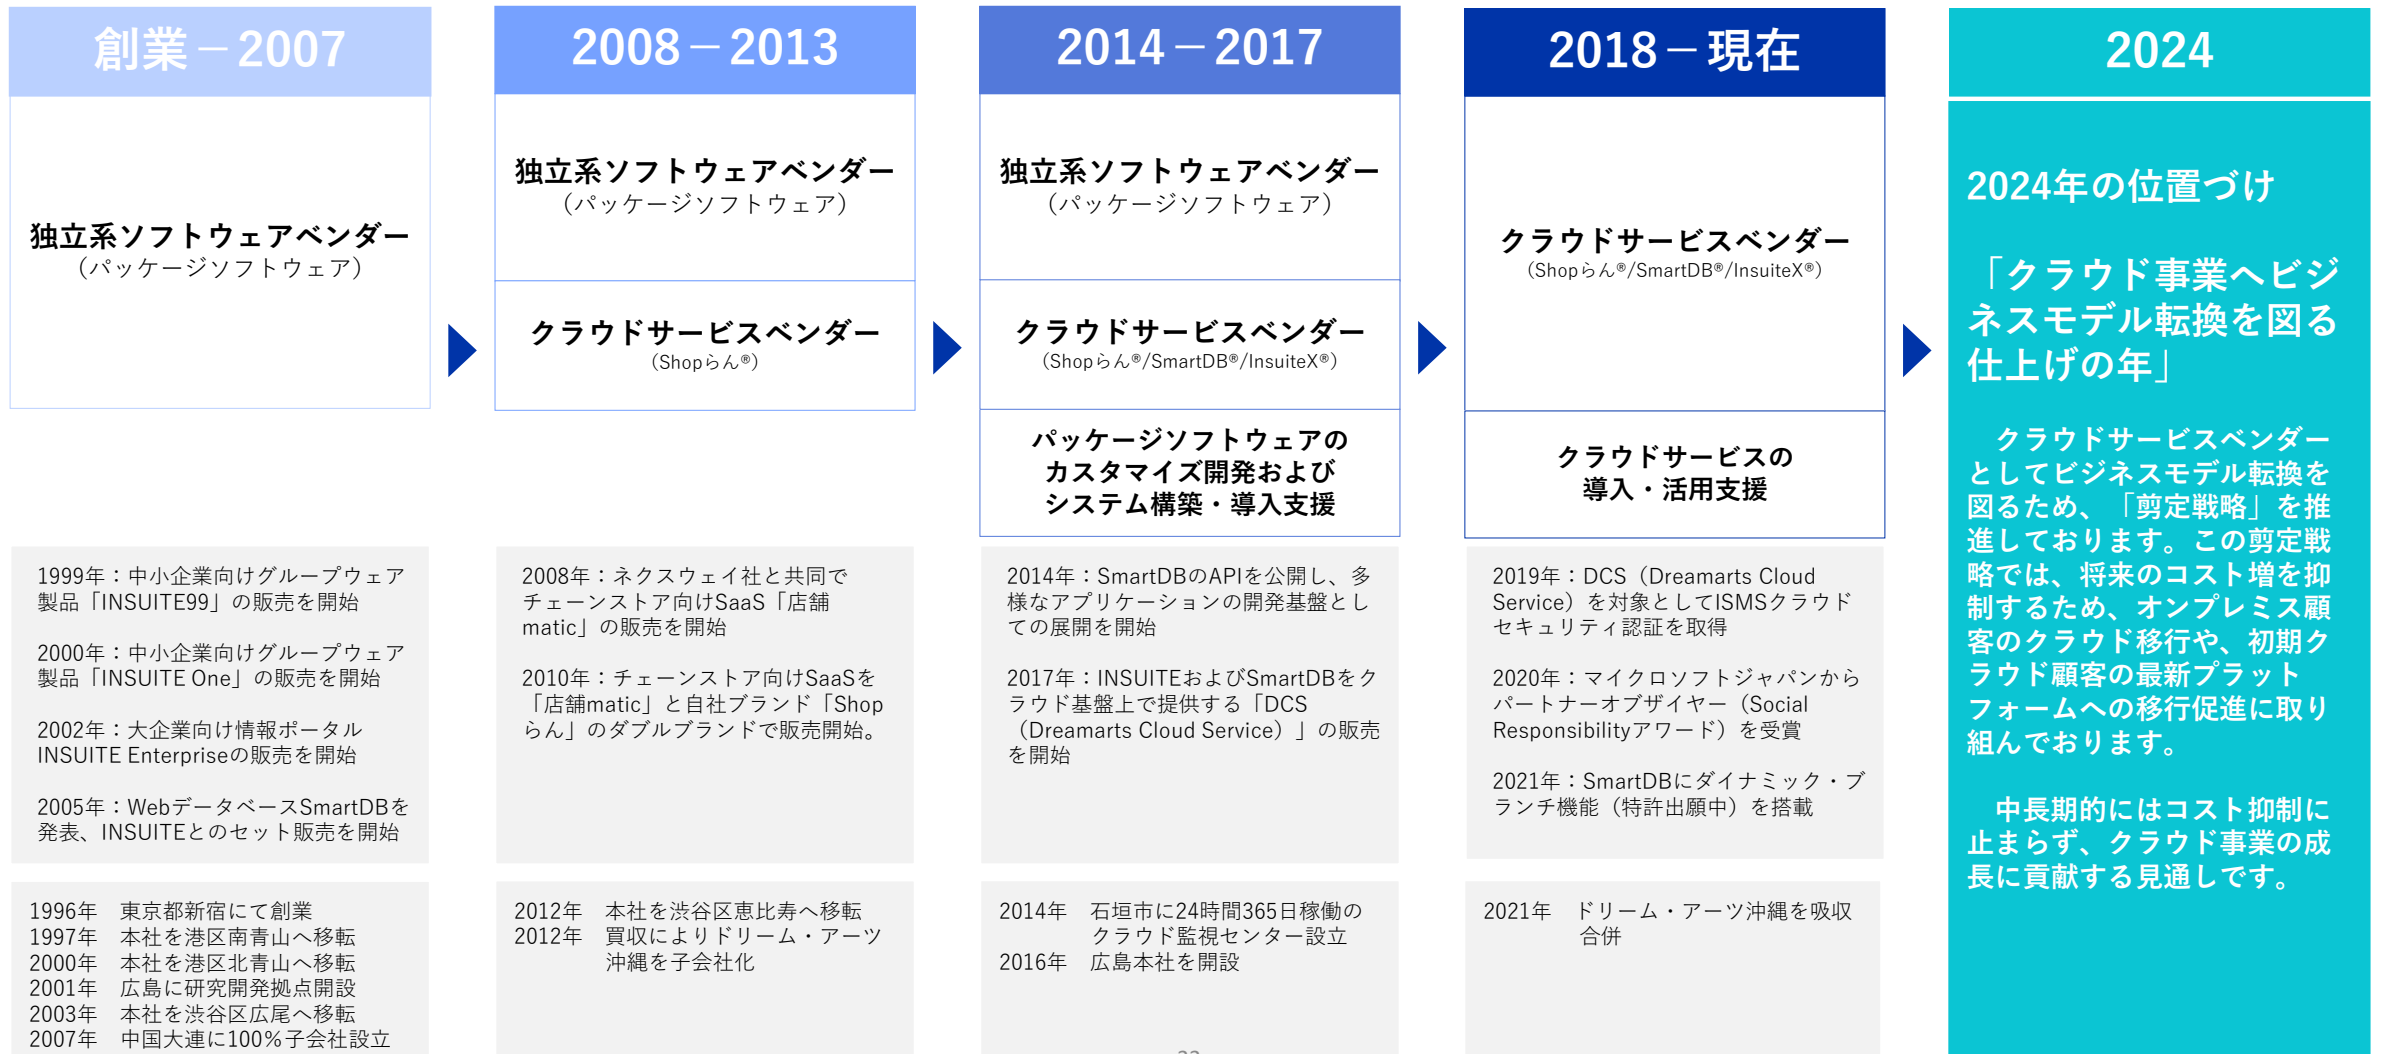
創業－2007

独立系ソフトウェアベンダー
（パッケージソフトウェア）

1999年：中小企業向けグループウェア製品「INSUITE99」の販売を開始

2000年：中小企業向けグループウェア製品「INSUITE One」の販売を開始

2002年：大企業向け情報ポータルINSUITE Enterpriseの販売を開始

2005年：WebデータベースSmartDBを発表、INSUITEとのセット販売を開始

1996年　東京都新宿にて創業
1997年　本社を港区南青山へ移転
2000年　本社を港区北青山へ移転
2001年　広島に研究開発拠点開設
2003年　本社を渋谷区広尾へ移転
2007年　中国大連に100%子会社設立

2008－2013

独立系ソフトウェアベンダー
（パッケージソフトウェア）

クラウドサービスベンダー
（Shopらん®）

2008年：ネクスウェイ社と共同でチェーンストア向けSaaS「店舗matic」の販売を開始

2010年：チェーンストア向けSaaSを「店舗matic」と自社ブランド「Shopらん」のダブルブランドで販売開始。

2012年　本社を渋谷区恵比寿へ移転
2012年　買収によりドリーム・アーツ沖縄を子会社化

2014－2017

独立系ソフトウェアベンダー
（パッケージソフトウェア）

クラウドサービスベンダー
（Shopらん®/SmartDB®/InsuiteX®）

パッケージソフトウェアのカスタマイズ開発およびシステム構築・導入支援

2014年：SmartDBのAPIを公開し、多様なアプリケーションの開発基盤としての展開を開始

2017年：INSUITEおよびSmartDBをクラウド基盤上で提供する「DCS（Dreamarts Cloud Service）」の販売を開始

2014年　石垣市に24時間365日稼働のクラウド監視センター設立
2016年　広島本社を開設

2018－現在

クラウドサービスベンダー
（Shopらん®/SmartDB®/InsuiteX®）

クラウドサービスの導入・活用支援

2019年：DCS（Dreamarts Cloud Service）を対象としてISMSクラウドセキュリティ認証を取得

2020年：マイクロソフトジャパンからパートナーオブザイヤー（Social Responsibilityアワード）を受賞

2021年：SmartDBにダイナミック・ブランチ機能（特許出願中）を搭載

2021年　ドリーム・アーツ沖縄を吸収合併

2024

2024年の位置づけ

「クラウド事業へビジネスモデル転換を図る仕上げの年」

クラウドサービスベンダーとしてビジネスモデル転換を図るため、「剪定戦略」を推進しております。この剪定戦略では、将来のコスト増を抑制するため、オンプレミス顧客のクラウド移行や、初期クラウド顧客の最新プラットフォームへの移行促進に取り組んでおります。

中長期的にはコスト抑制に止まらず、クラウド事業の成長に貢献する見通しです。